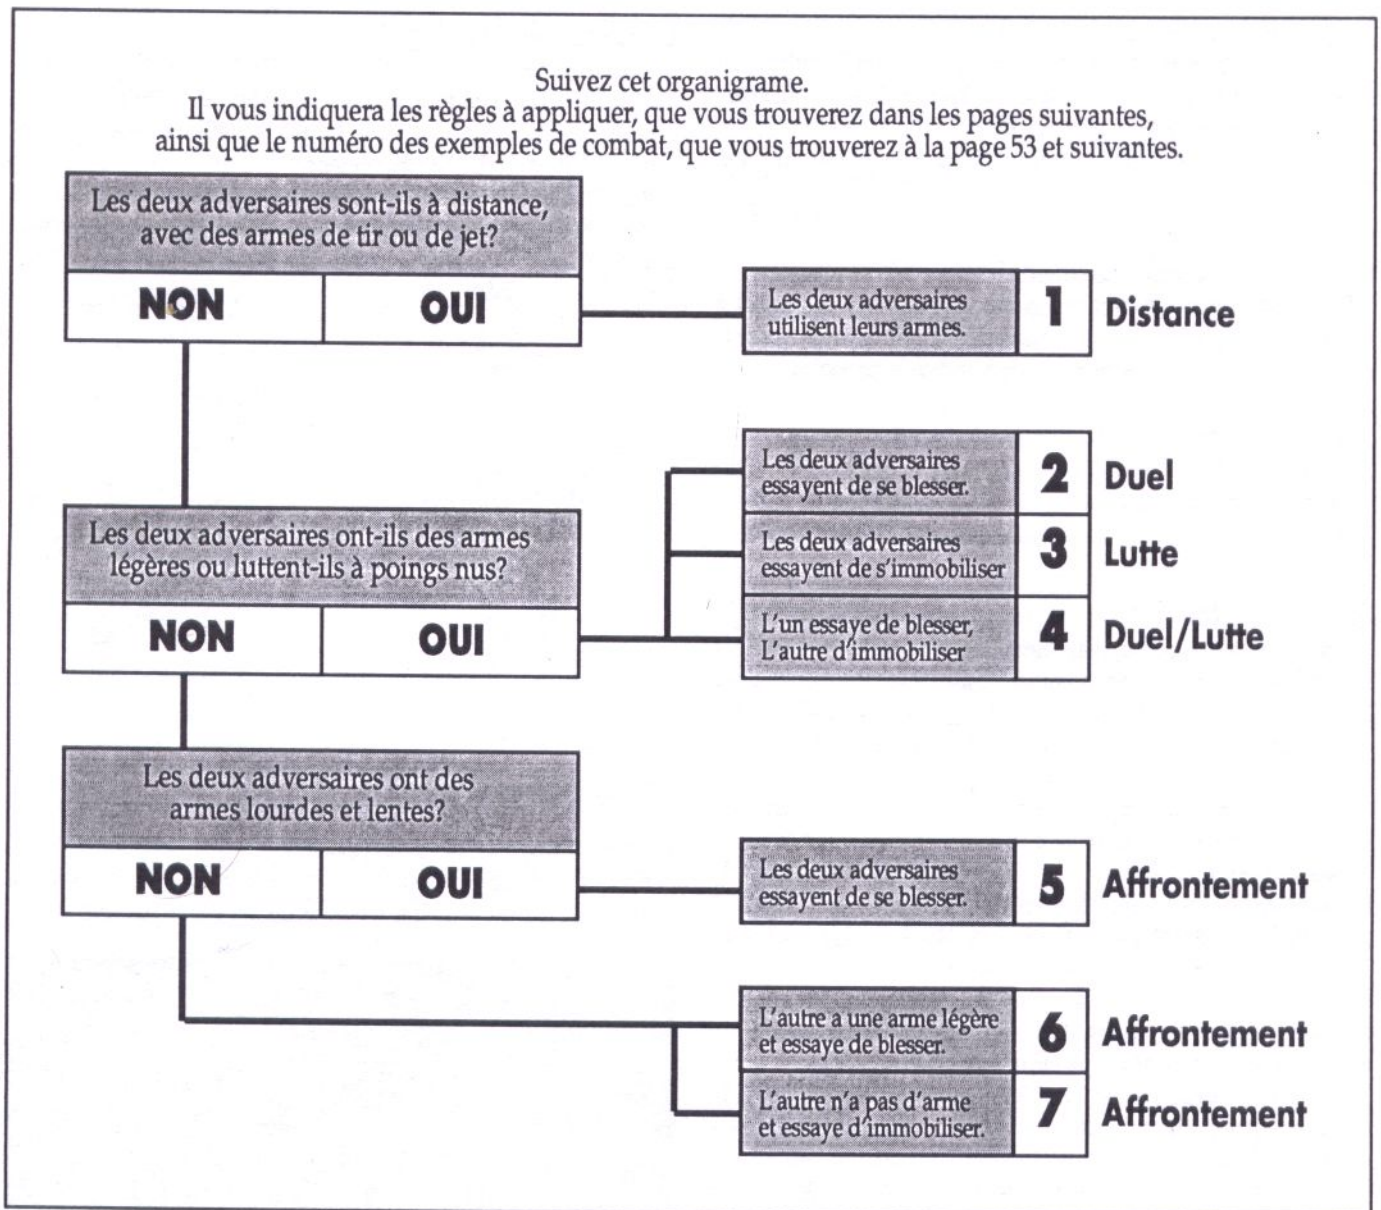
Suivez cet organigrame.
Il vous indiquera les règles à appliquer, que vous trouverez dans les pages suivantes, ainsi que le numéro des exemples de combat, que vous trouverez à la page 53 et suivantes.

Les deux adversaires sont-ils à distance, avec des armes de tir ou de jet?

NON

OUI

Les deux adversaires utilisent leurs armes.

1

Distance

Les deux adversaires ont-ils des armes légères ou luttent-ils à poings nus?

NON

OUI

Les deux adversaires essayent de se blesser.

2

Duel

Les deux adversaires essayent de s'immobiliser

3

Lutte

L'un essaye de blesser, L'autre d'immobiliser

4

Duel/Lutte

Les deux adversaires ont des armes lourdes et lentes?

NON

OUI

Les deux adversaires essayent de se blesser.

5

Affrontement

L'autre a une arme légère et essaye de blesser.

6

Affrontement

L'autre n'a pas d'arme et essaye d'immobiliser.

7

Affrontement